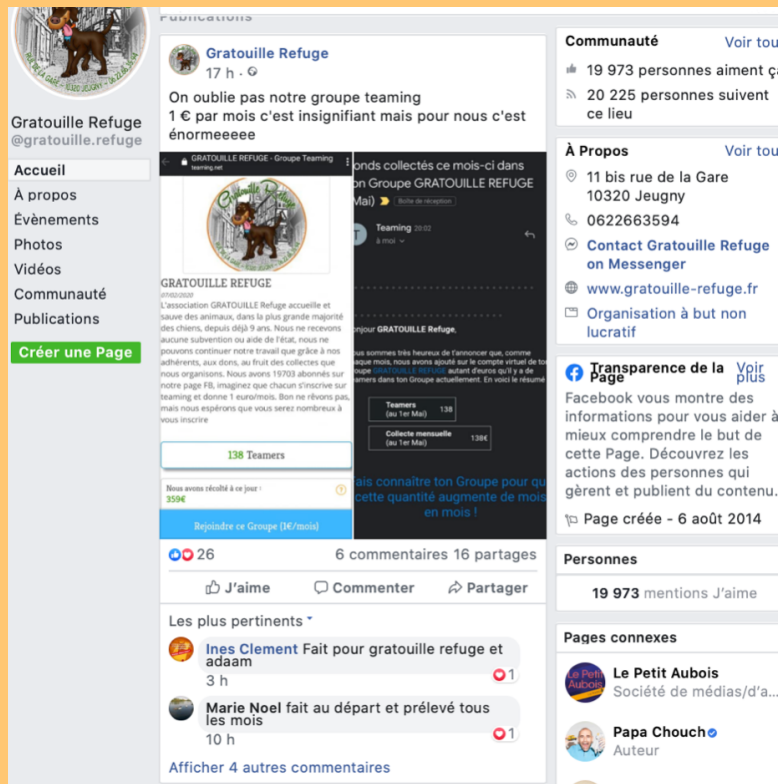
Gratouille Refuge
@gratouille.refuge

Accueil
À propos
Évènements
Photos
Vidéos
Communauté
Publications

Créer une Page

Publications

Gratouille Refuge
17 h ·

On oublie pas notre groupe teaming
1 € par mois c'est insignifiant mais pour nous c'est énormeeeee

GRATOUILLE REFUGE - Groupe Teaming
teaming.net

GRATOUILLE REFUGE
07/02/2020
L'association GRATOUILLE Refuge accueille et sauve des animaux, dans la plus grande majorité des chiens, depuis déjà 9 ans. Nous ne recevons aucune subvention ou aide de l'état, nous ne pouvons continuer notre travail que grâce à nos adhérents, aux dons, au fruit des collectes que nous organisons. Nous avons 19703 abonnés sur notre page FB, imaginez que chacun s'inscrive sur teaming et donne 1 euro/mois. Bon ne rêvons pas, mais nous espérons que vous serez nombreux à vous inscrire

138 Teamers

Nous avons récolté à ce jour :
359€

Rejoindre ce Groupe (1€/mois)

onds collectés ce mois-ci dans on Groupe GRATOUILLE REFUGE Mai)

Boîte de réception

Teaming 20:02
à moi

onjour GRATOUILLE Refuge,

ous sommes très heureux de t'annoncer que, comme aque mois, nous avons ajouté sur le compte virtuel de ton oupe GRATOUILLE REFUGE autant d'euros qu'il y a de amers dans ton Groupe actuellement. En voici le résumé

Teamers (au 1er Mai) 138
Collecte mensuelle (au 1er Mai) 138€

ais connaître ton Groupe pour qu cette quantité augmente de mois en mois !

26
6 commentaires 16 partages

J'aime
Commenter
Partager

Les plus pertinents

Ines Clement Fait pour gratouille refuge et adaam
3 h
1

Marie Noel fait au départ et prélevé tous les mois
10 h
1

Afficher 4 autres commentaires

Communauté
Voir tou
19 973 personnes aiment ça
20 225 personnes suivent ce lieu

À Propos
Voir tou
11 bis rue de la Gare 10320 Jeugny
0622663594
Contact Gratouille Refuge on Messenger
www.gratouille-refuge.fr
Organisation à but non lucratif

Transparence de la Page
Voir plus
Facebook vous montre des informations pour vous aider à mieux comprendre le but de cette Page. Découvrez les actions des personnes qui gèrent et publient du contenu.
Page créée - 6 août 2014

Personnes
19 973 mentions J'aime

Pages connexes
Le Petit Aubois
Société de médias/d'a...
Papa Chouch
Auteur